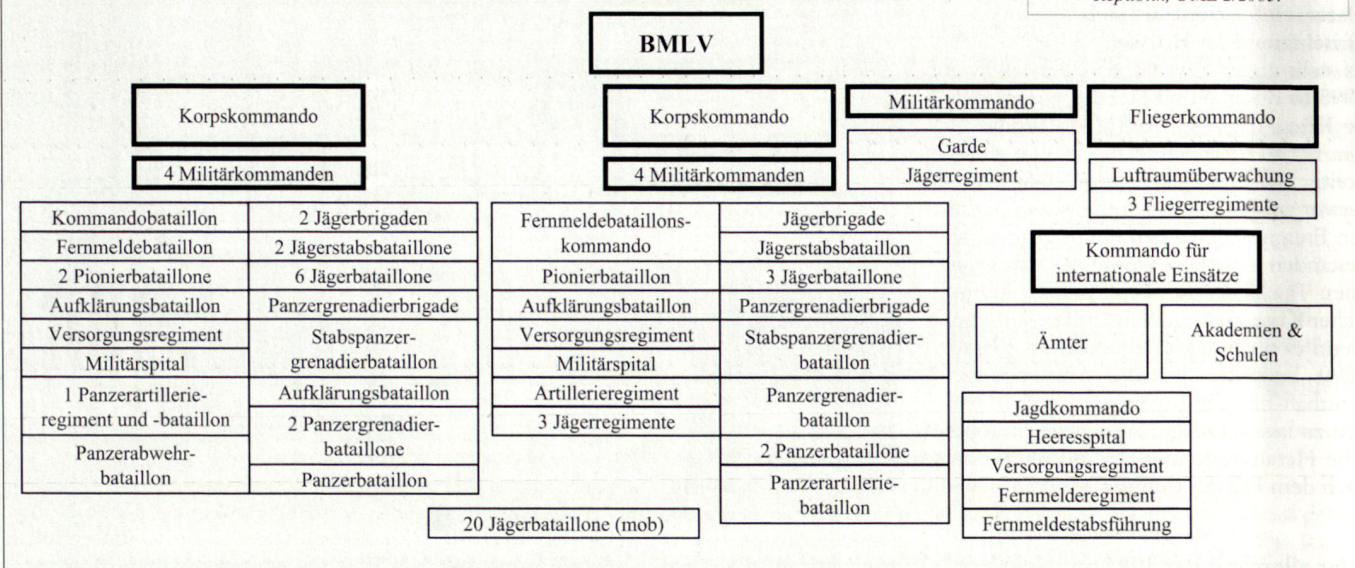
Republik, Wien 2000.

BMLV

Korpskommando

4 Militärkommanden

Kommandobataillon
Fernmeldebataillon
2 Pionierbataillone
Aufklärungsbataillon
Versorgungsregiment
Militärspital
1 Panzerartillerieregiment und -bataillon
Panzerabwehrbataillon

2 Jägerbrigaden
2 Jägerstabsbataillone
6 Jägerbataillone
Panzergrenadierbrigade
Stabspanzergrenadierbataillon
Aufklärungsbataillon
2 Panzergrenadierbataillone
Panzerbataillon

Korpskommando

4 Militärkommanden

Fernmeldebataillonskommando
Pionierbataillon
Aufklärungsbataillon
Versorgungsregiment
Militärspital
Artillerieregiment
3 Jägerregimente

Jägerbrigade
Jägerstabsbataillon
3 Jägerbataillone
Panzergrenadierbrigade
Stabspanzergrenadierbataillon
Panzergrenadierbataillon
2 Panzerbataillone
Panzerartilleriebataillon

20 Jägerbataillone (mob)

Militärkommando
Garde
Jägerregiment

Fliegerkommando
Luftraumüberwachung
3 Fliegerregimente

Kommando für internationale Einsätze

Ämter

Akademien & Schulen

Jagdkommando
Heeresspital
Versorgungsregiment
Fernmelderegiment
Fernmeldestabsführung